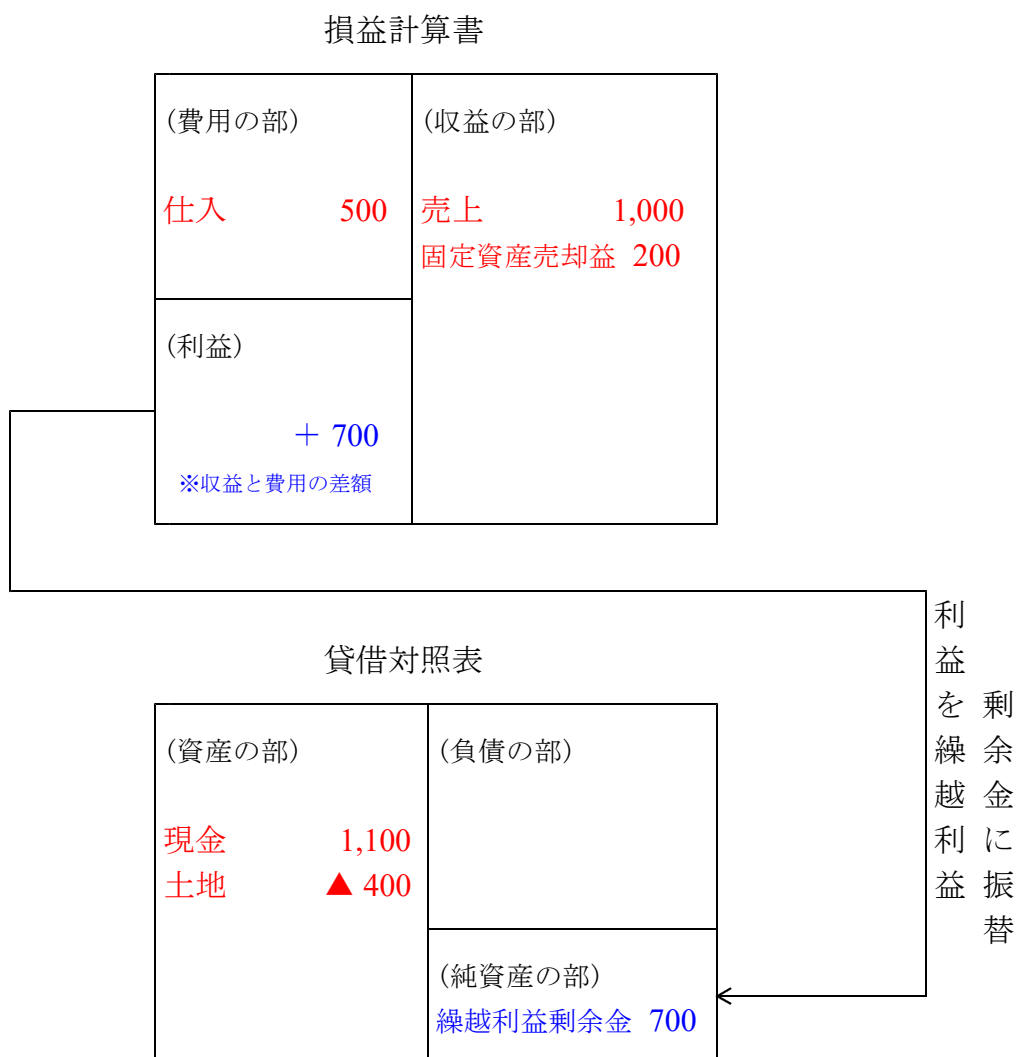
損益計算書

| (費用の部) 仕入 500 | (収益の部) 売上 1,000 固定資産売却益 200 |
|---|---|
| (利益) ＋ 700 ※収益と費用の差額 | |

利益を繰越利益剰余金に振替

貸借対照表

| (資産の部) 現金 1,100 土地 ▲ 400 | (負債の部) |
|---|---|
| | (純資産の部) 繰越利益剰余金 700 |